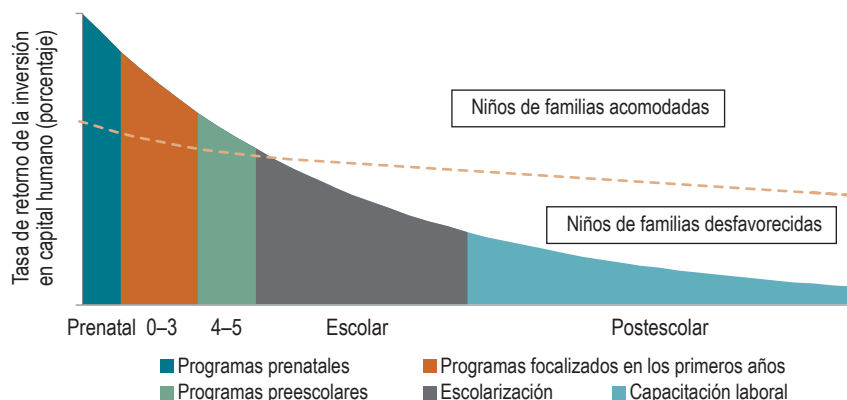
Tasa de retorno de la inversión en capital humano (porcentaje)

Niños de familias acomodadas

Niños de familias desfavorecidas

Prenatal 0–3 4–5 Escolar Postescolar

Programas prenatales
Programas focalizados en los primeros años
Programas preescolares
Escolarización
Capacitación laboral